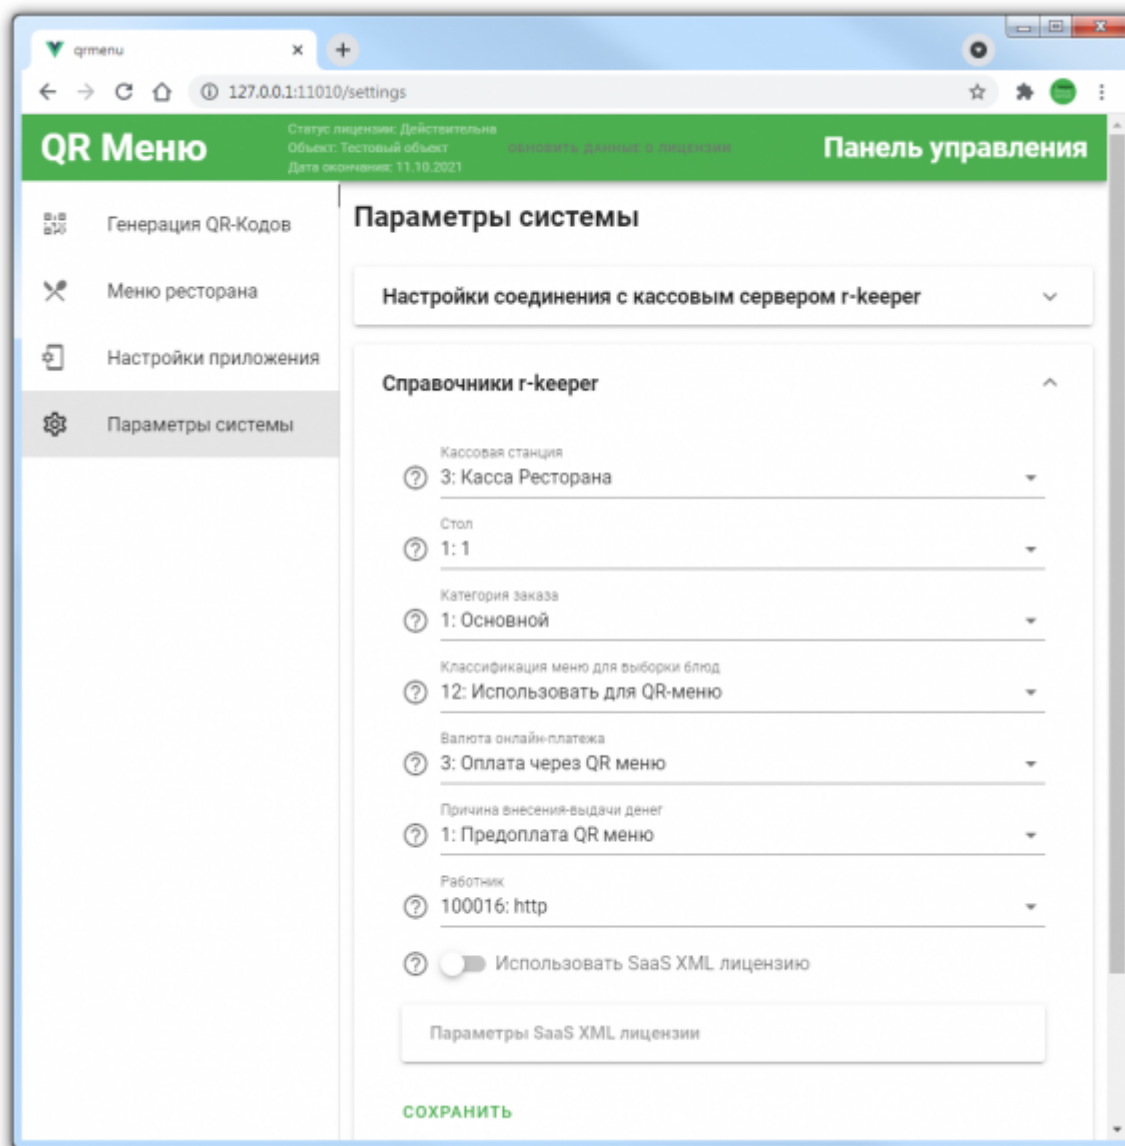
qrmenu

127.0.0.1:11010/settings

QR Меню

Статус лицензии: Действительна
Объект: Тестовый объект
Дата окончания: 11.10.2021

ОБНОВИТЬ ДАННЫЕ О ЛИЦЕНЗИИ

Панель управления

Генерация QR-Кодов

Меню ресторана

Настройки приложения

Параметры системы

Параметры системы

Настройки соединения с кассовым сервером r-keeper

Справочники r-keeper

Кассовая станция
3: Касса Ресторана

Стол
1: 1

Категория заказа
1: Основной

Классификация меню для выборки блюд
12: Использовать для QR-меню

Валюта онлайн-платежа
3: Оплата через QR меню

Причина внесения-выдачи денег
1: Предоплата QR меню

Работник
100016: http

Использовать SaaS XML лицензию

Параметры SaaS XML лицензии

СОХРАНИТЬ